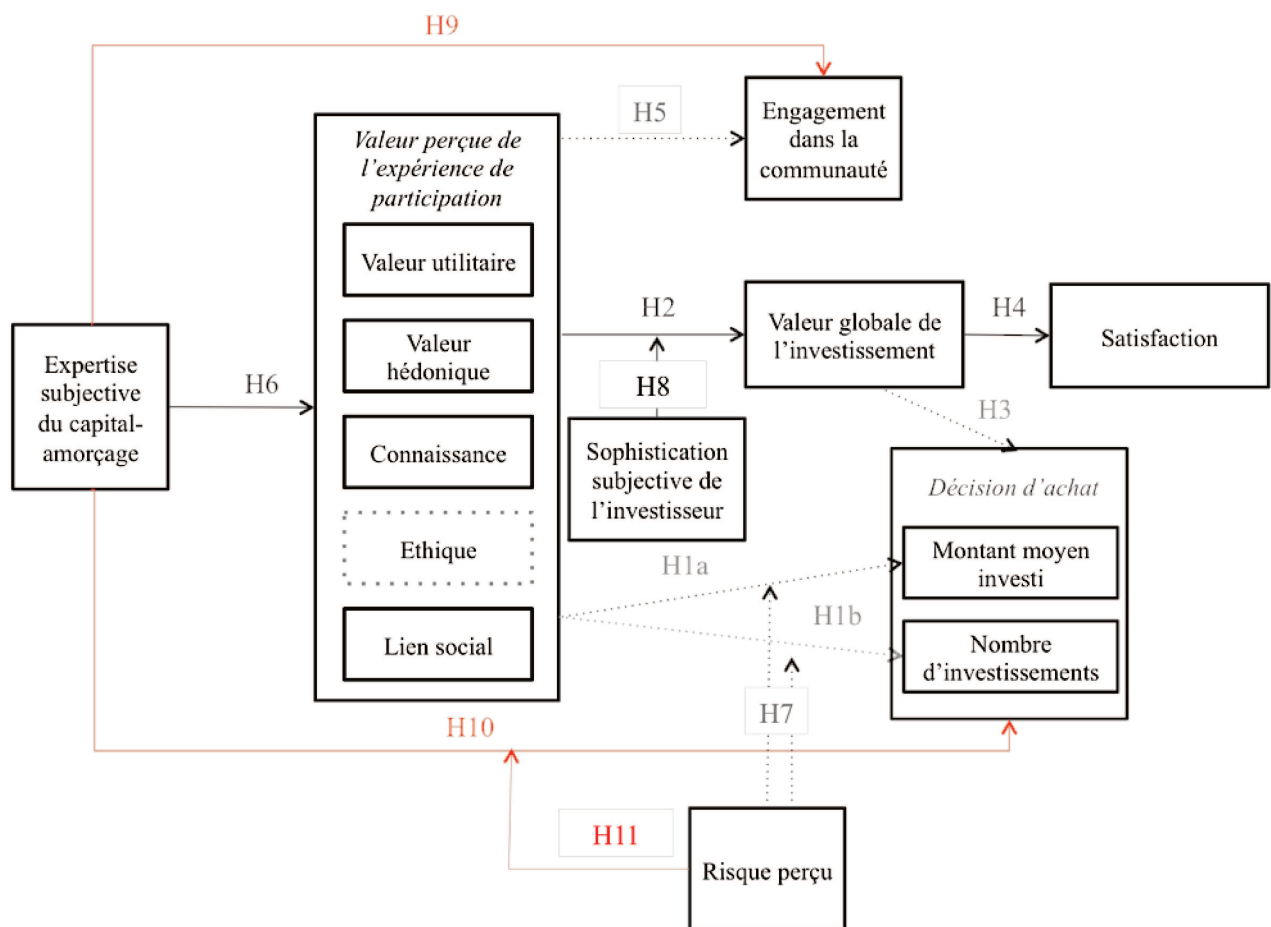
H9

H5

Engagement dans la communauté

Valeur perçue de l'expérience de participation

Valeur utilitaire

Valeur hédonique

Connaissance

Ethique

Lien social

Expertise subjective du capital-amorçage

H6

H2

H8

Sophistication subjective de l'investisseur

Valeur globale de l'investissement

H4

Satisfaction

H3

Décision d'achat

Montant moyen investi

Nombre d'investissements

H1a

H1b

H7

H10

H11

Risque perçu